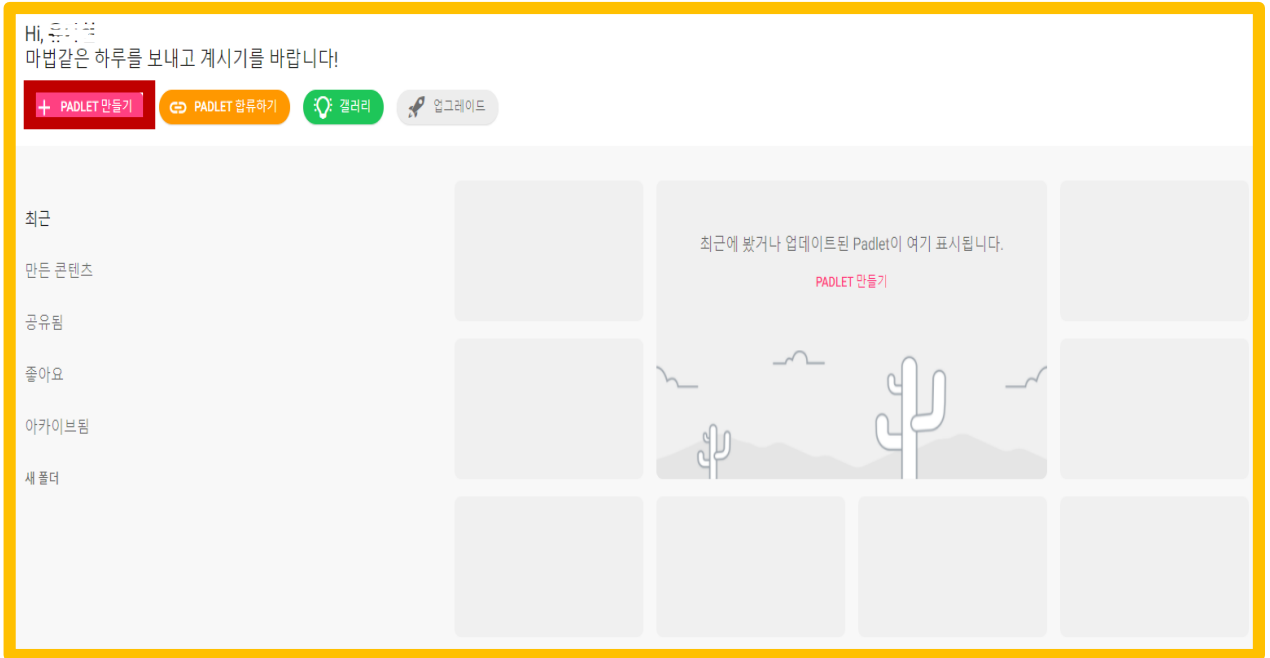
Hi, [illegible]
마법같은 하루를 보내고 계시기를 바랍니다!

+ PADLET 만들기
PADLET 합류하기
갤러리
업그레이드

최근
만든 콘텐츠
공유됨
좋아요
아카이브됨
새 폴더

최근에 봤거나 업데이트된 Padlet이 여기 표시됩니다.
PADLET 만들기